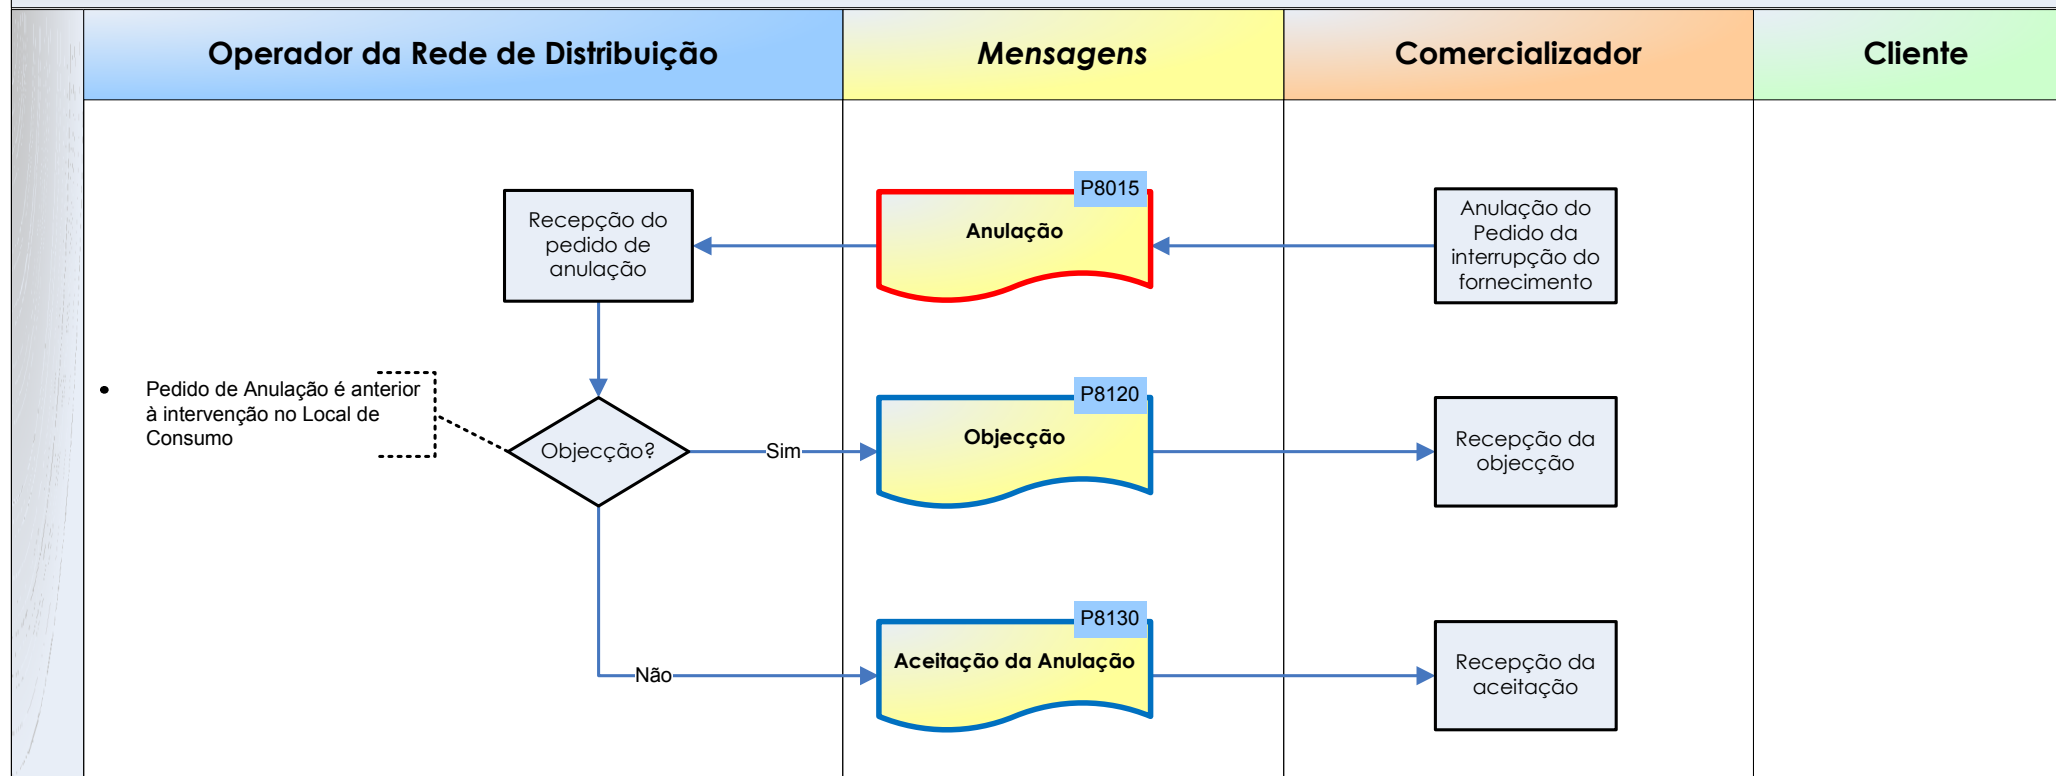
Operador da Rede de Distribuição

Mensagens

Comercializador

Cliente

P8015

Anulação

Anulação do Pedido da interrupção do fornecimento

Recepção do pedido de anulação

• Pedido de Anulação é anterior à intervenção no Local de Consumo

Objecção?

Sim

P8120

Objecção

Recepção da objecção

Não

P8130

Aceitação da Anulação

Recepção da aceitação